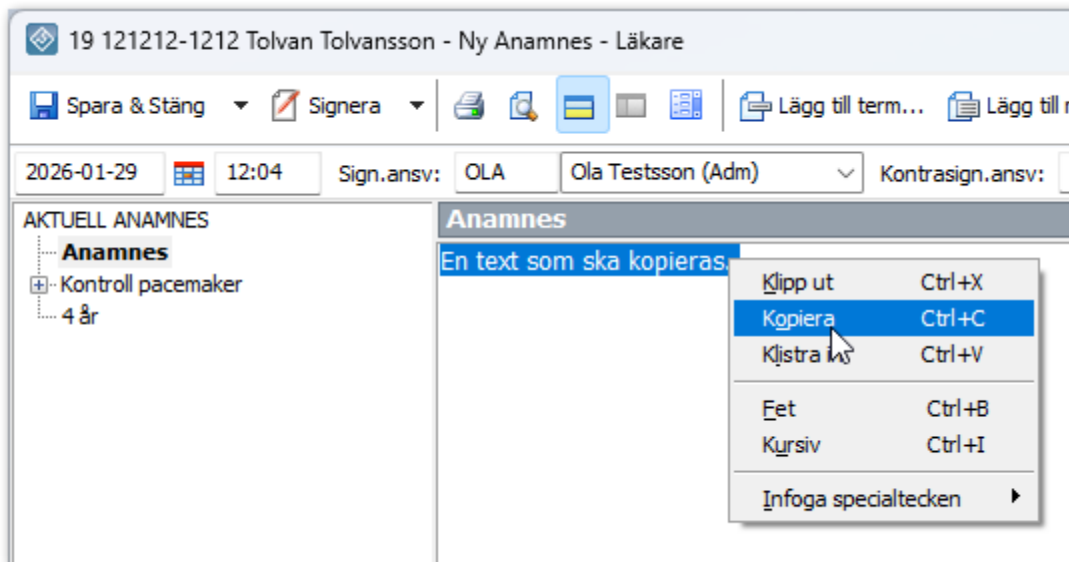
19 121212-1212 Tolvan Tolvansson - Ny Anamnes - Läkare

Spara & Stäng
Signera
Lägg till term...
Lägg till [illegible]

2026-01-29
12:04
Sign.ansv:
OLA
Ola Testsson (Adm)
Kontrasign.ansv:

AKTUELL ANAMNES
Anamnes
Kontroll pacemaker
4 år

Anamnes
En text som ska kopieras.

Klipp ut Ctrl+X
Kopiera Ctrl+C
Klistra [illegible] Ctrl+V
Fet Ctrl+B
Kursiv Ctrl+I
Infoga specialtecken